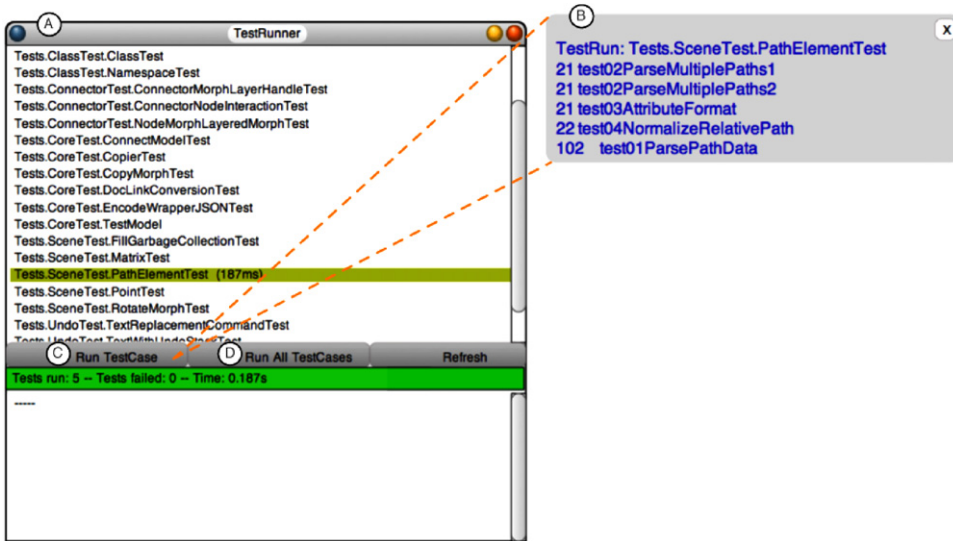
A

TestRunner

Tests.ClassTest.ClassTest
Tests.ClassTest.NamespaceTest
Tests.ConnectorTest.ConnectorMorphLayerHandleTest
Tests.ConnectorTest.ConnectorNodeInteractionTest
Tests.ConnectorTest.NodeMorphLayeredMorphTest
Tests.CoreTest.ConnectModelTest
Tests.CoreTest.CopierTest
Tests.CoreTest.CopyMorphTest
Tests.CoreTest.DocLinkConversionTest
Tests.CoreTest.EncodeWrapperJSONTest
Tests.CoreTest.TestModel
Tests.SceneTest.FillGarbageCollectionTest
Tests.SceneTest.MatrixTest
Tests.SceneTest.PathElementTest (187ms)
Tests.SceneTest.PointTest
Tests.SceneTest.RotateMorphTest
Tests.UndoTest.TextReplacementCommandTest
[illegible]

C Run TestCase
D Run All TestCases
Refresh

Tests run: 5 -- Tests failed: 0 -- Time: 0.187s

-----

B

x

TestRun: Tests.SceneTest.PathElementTest
21 test02ParseMultiplePaths1
21 test02ParseMultiplePaths2
21 test03AttributeFormat
22 test04NormalizeRelativePath
102 test01ParsePathData